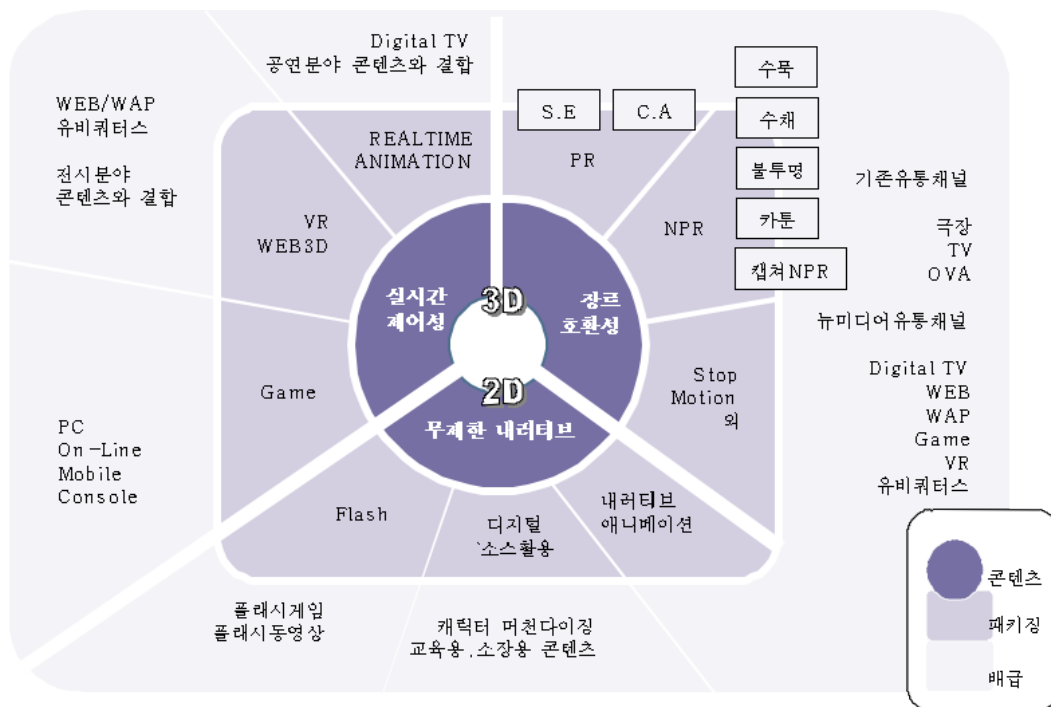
Digital TV
공연분야 콘텐츠와 결합

WEB/WAP
유비쿼터스

전시분야
콘텐츠와 결합

S.E

C.A

수묵

수채

불투명

카툰

캡쳐NPR

기존유통채널

극장
TV
OVA

뉴미디어유통채널

Digital TV
WEB
WAP
Game
VR
유비쿼터스

REALTIME
ANIMATION

PR

NPR

VR
WEB3D

실시간
제어성

3D

장르
호환성

Game

2D

Stop
Motion
외

무제한 내러티브

PC
On-Line
Mobile
Console

Flash

디지털
`소스활용

내러티브
애니메이션

플래시게임
플래시동영상

캐릭터 머천다이징
교육용.소장용 콘텐츠

콘텐츠

패키징

배급